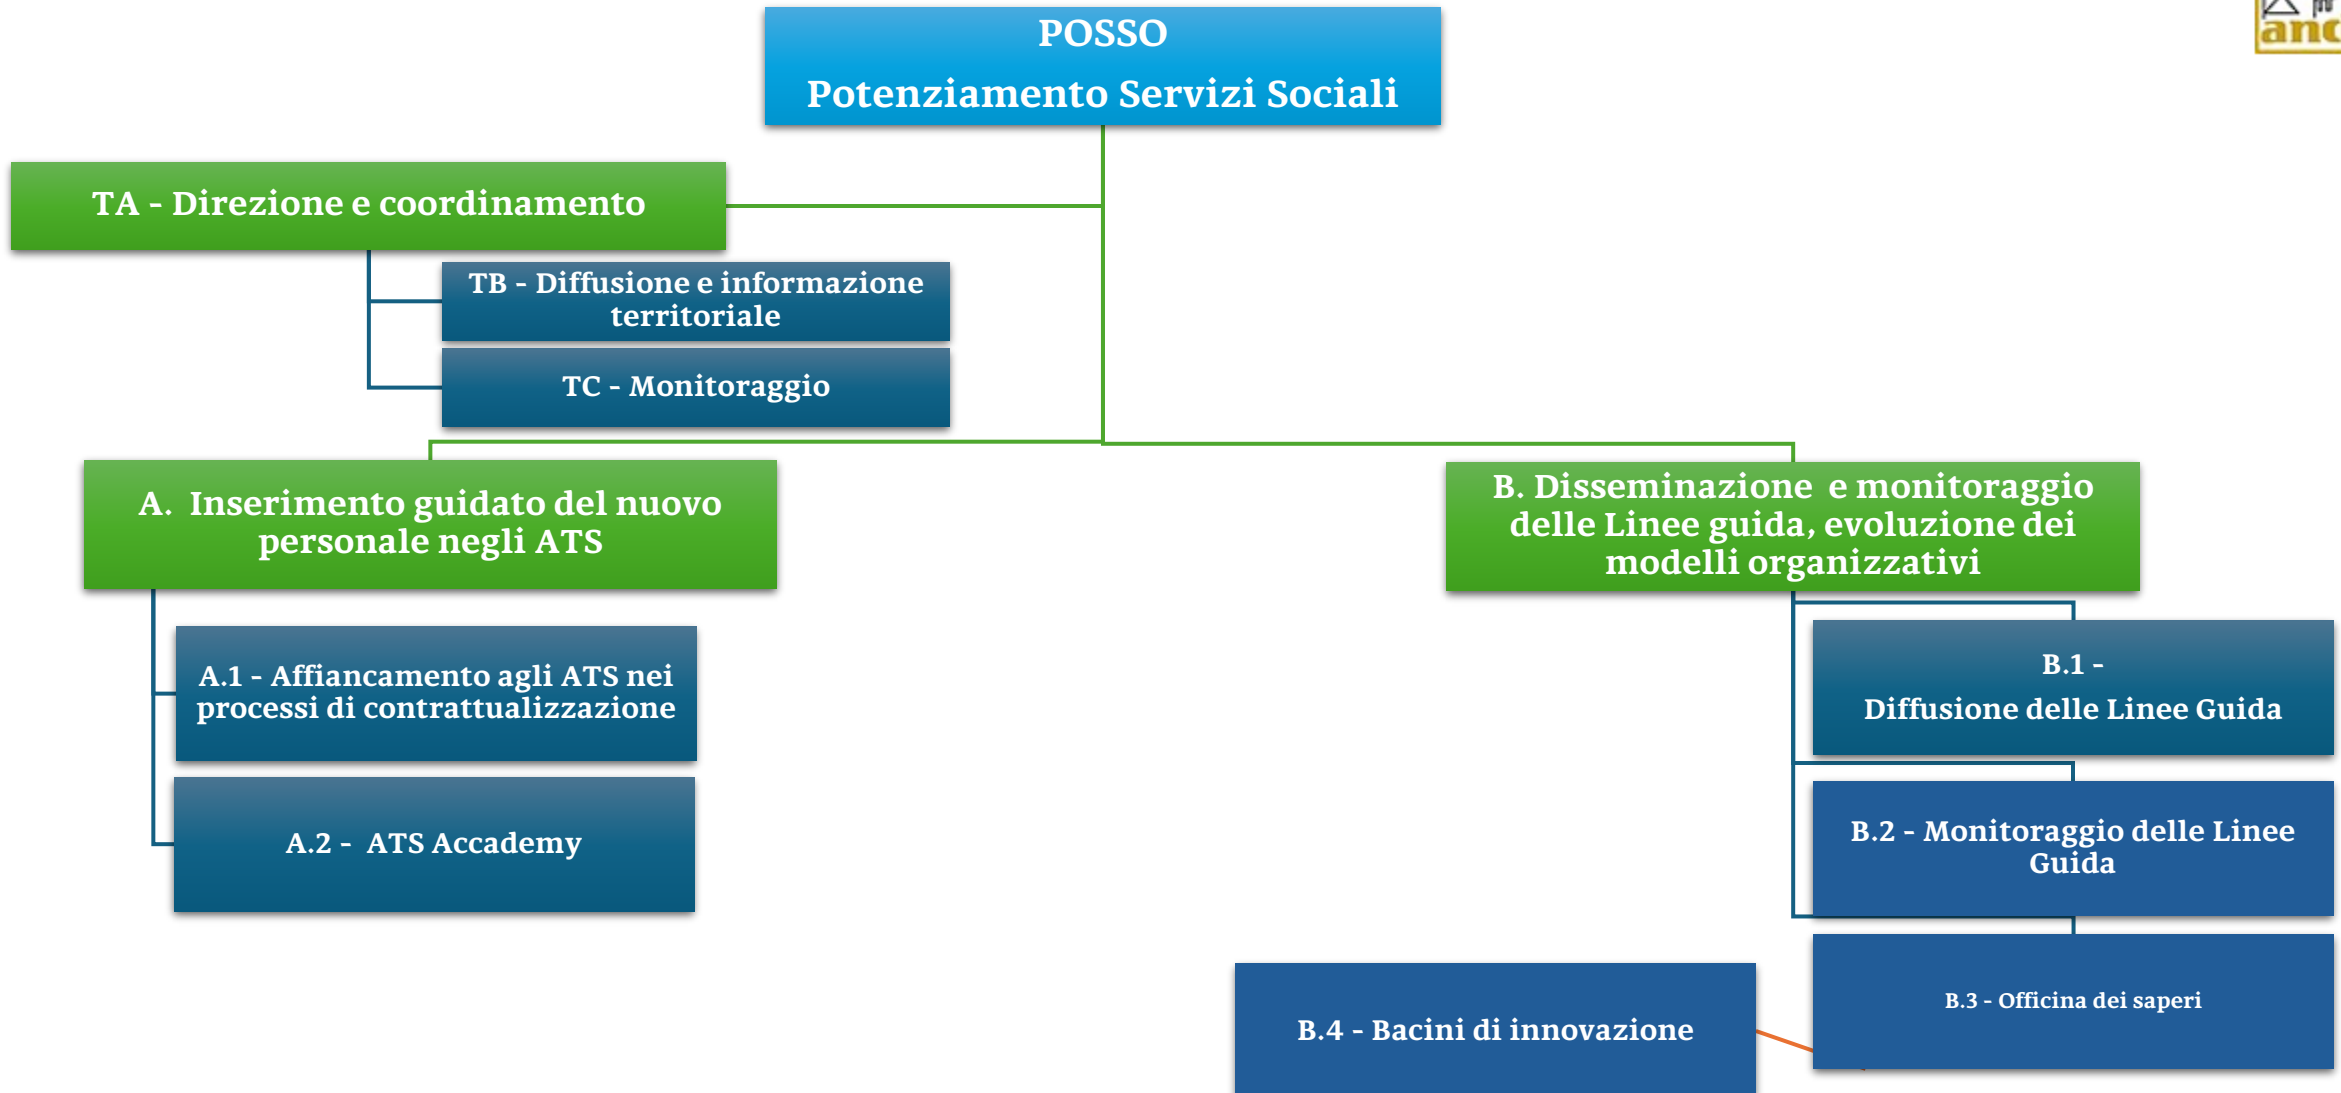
POSSO
Potenziamento Servizi Sociali

TA - Direzione e coordinamento

TB - Diffusione e informazione territoriale

TC - Monitoraggio

A. Inserimento guidato del nuovo personale negli ATS

A.1 - Affiancamento agli ATS nei processi di contrattualizzazione

A.2 - ATS Accademy

B. Disseminazione e monitoraggio delle Linee guida, evoluzione dei modelli organizzativi

B.1 -
Diffusione delle Linee Guida

B.2 - Monitoraggio delle Linee Guida

B.3 - Officina dei saperi

B.4 - Bacini di innovazione

anc